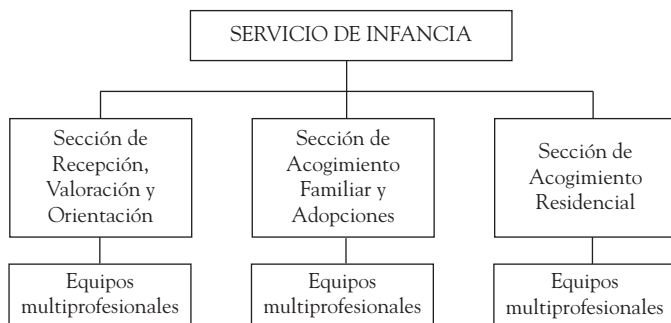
SERVICIO DE INFANCIA

Sección de Recepción, Valoración y Orientación

Sección de Acogimiento Familiar y Adopciones

Sección de Acogimiento Residencial

Equipos multiprofesionales

Equipos multiprofesionales

Equipos multiprofesionales